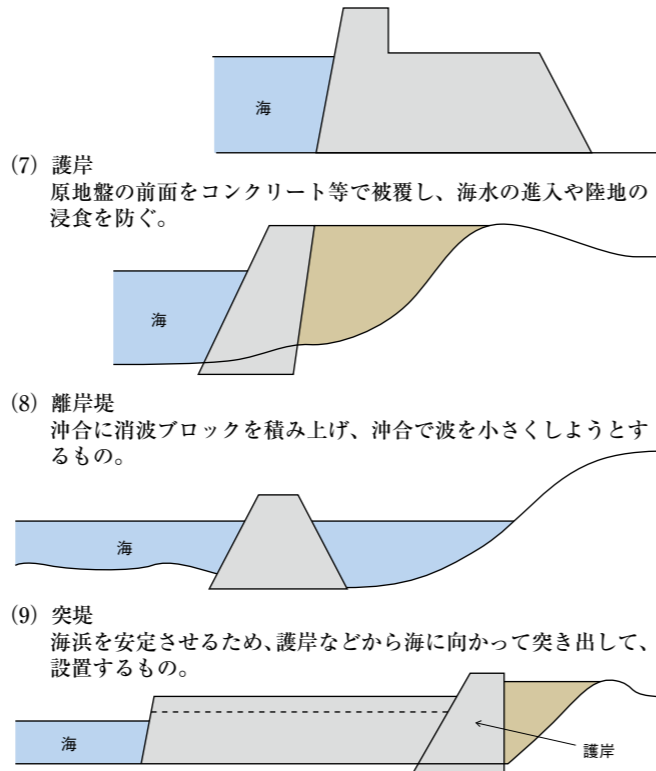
海

(7) 護岸
原地盤の前面をコンクリート等で被覆し、海水の進入や陸地の浸食を防ぐ。

海

(8) 離岸堤
沖合に消波ブロックを積み上げ、沖合で波を小さくしようとするもの。

海

(9) 突堤
海浜を安定させるため、護岸などから海に向かって突き出して、設置するもの。

海

護岸